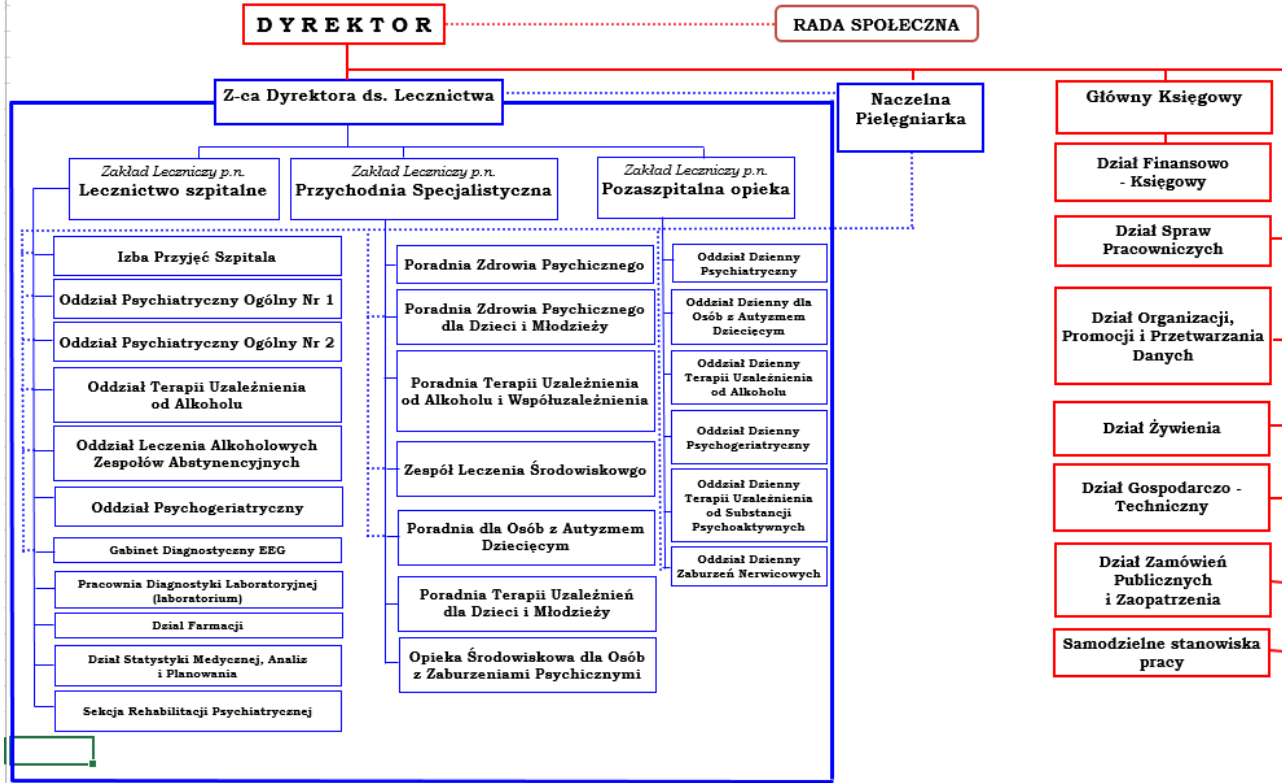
D Y R E K T O R

RADA SPOŁECZNA

Z-ca Dyrektora ds. Lecznictwa

Naczelna Pielęgniarka

Główny Księgowy

Zakład Leczniczy p.n. Lecznictwo szpitalne

Zakład Leczniczy p.n. Przychodnia Specjalistyczna

Zakład Leczniczy p.n. Pozaszpitalna opieka

Izba Przyjęć Szpitala

Oddział Psychiatryczny Ogólny Nr 1

Oddział Psychiatryczny Ogólny Nr 2

Oddział Terapii Uzależnienia od Alkoholu

Oddział Leczenia Alkoholowych Zespołów Abstynencyjnych

Oddział Psychogeriatryczny

Gabinet Diagnostyczny EEG

Pracownia Diagnostyki Laboratoryjnej (laboratorium)

Dział Farmacji

Dział Statystyki Medycznej, Analiz i Planowania

Sekcja Rehabilitacji Psychiatrycznej

Poradnia Zdrowia Psychicznego

Poradnia Zdrowia Psychicznego dla Dzieci i Młodzieży

Poradnia Terapii Uzależnienia od Alkoholu i Współuzależnienia

Zespół Leczenia Środowiskowgo

Poradnia dla Osób z Autyzmem Dziecięcym

Poradnia Terapii Uzależnień dla Dzieci i Młodzieży

Opieka Środowiskowa dla Osób z Zaburzeniami Psychicznymi

Oddział Dzienny Psychiatryczny

Oddział Dzienny dla Osób z Autyzmem Dziecięcym

Oddział Dzienny Terapii Uzależnienia od Alkoholu

Oddział Dzienny Psychogeriatryczny

Oddział Dzienny Terapii Uzależnienia od Substancji Psychoaktywnych

Oddział Dzienny Zaburzeń Nerwicowych

Dział Finansowo - Księgowy

Dział Spraw Pracowniczych

Dział Organizacji, Promocji i Przetwarzania Danych

Dział Żywienia

Dział Gospodarczo - Techniczny

Dział Zamówień Publicznych i Zaopatrzenia

Samodzielne stanowiska pracy